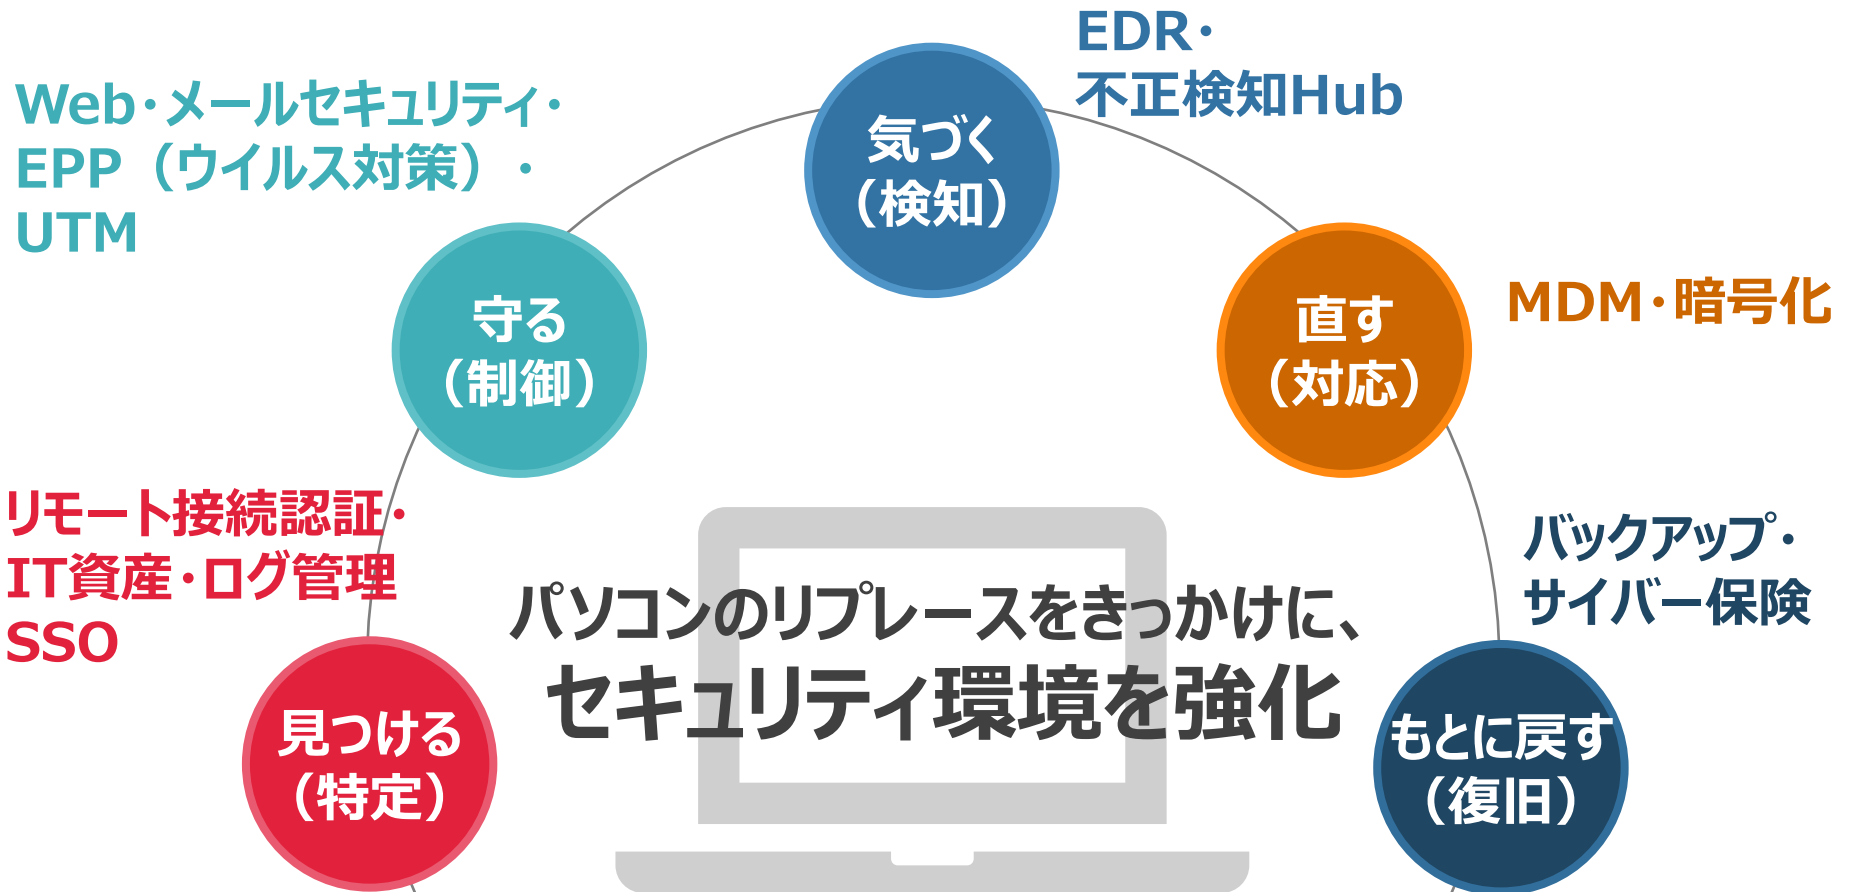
EDR・
不正検知Hub

Web・メールセキュリティ・
EPP（ウイルス対策）・
UTM

気づく
（検知）

守る
（制御）

直す
（対応）

MDM・暗号化

リモート接続認証・
IT資産・ログ管理
SSO

バックアップ・
サイバー保険

パソコンのリプレースをきっかけに、
セキュリティ環境を強化

見つける
（特定）

もとに戻す
（復旧）